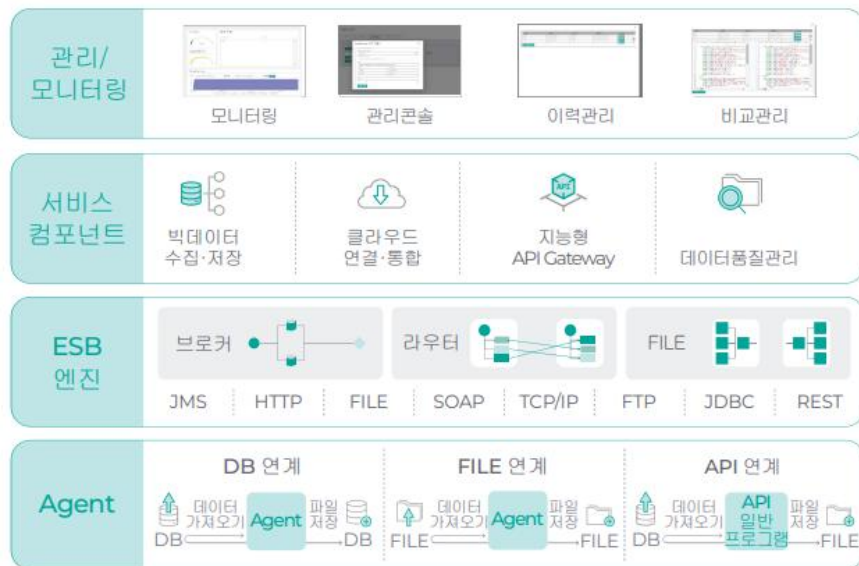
관리/
모니터링

모니터링

관리콘솔

이력관리

비교관리

서비스
컴포넌트

빅데이터
수집·저장

클라우드
연결·통합

API

지능형
API Gateway

데이터품질관리

ESB
엔진

브로커

라우터

FILE

JMS

HTTP

FILE

SOAP

TCP/IP

FTP

JDBC

REST

Agent

DB 연계

데이터
가져오기

Agent

파일
저장

DB

DB

FILE 연계

데이터
가져오기

Agent

파일
저장

FILE

FILE

API 연계

데이터
가져오기

API
일반
프로그램

파일
저장

DB

FILE